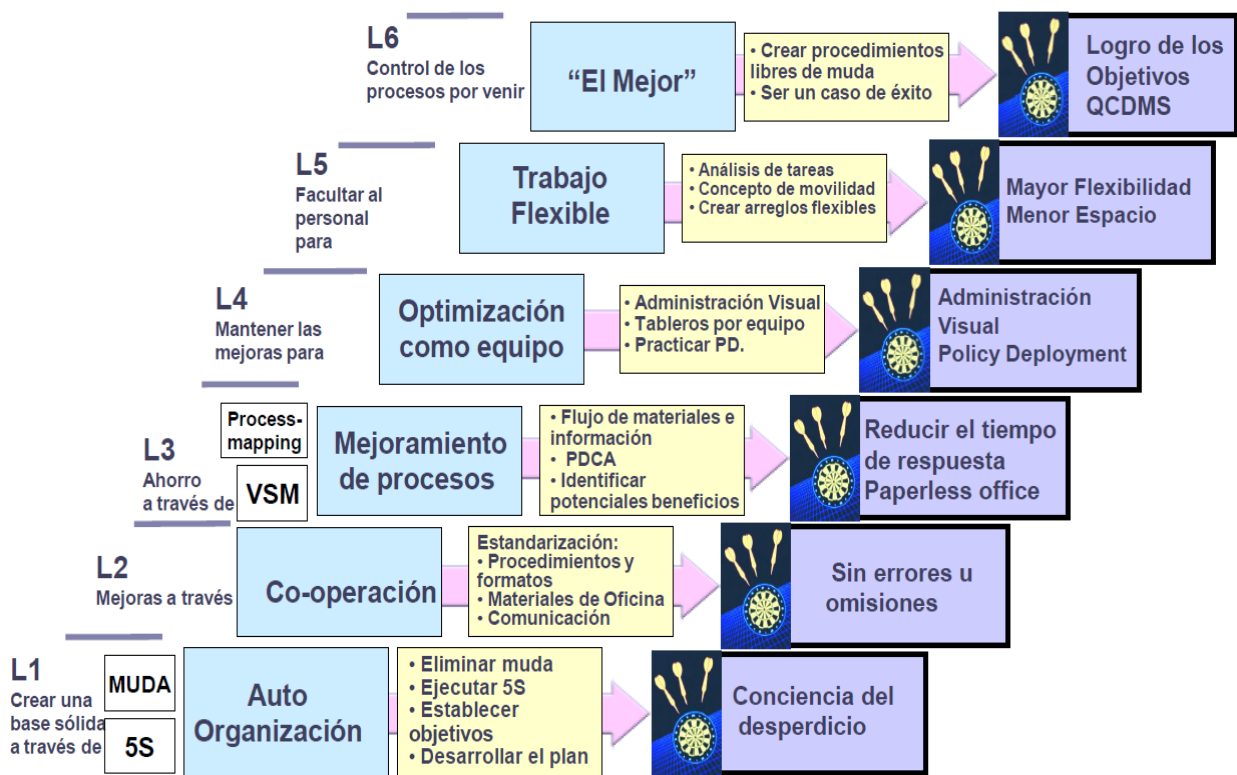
L6
Control de los procesos por venir

"El Mejor"

• Crear procedimientos libres de muda
• Ser un caso de éxito

Logro de los Objetivos QCDMS

L5
Facultar al personal para

Trabajo Flexible

• Análisis de tareas
• Concepto de movilidad
• Crear arreglos flexibles

Mayor Flexibilidad Menor Espacio

L4
Mantener las mejoras para

Optimización como equipo

• Administración Visual
• Tableros por equipo
• Practicar PD.

Administración Visual Policy Deployment

L3
Ahorro a través de

Process-mapping

VSM

Mejoramiento de procesos

• Flujo de materiales e información
• PDCA
• Identificar potenciales beneficios

Reducir el tiempo de respuesta Paperless office

L2
Mejoras a través

Co-operación

Estandarización:
• Procedimientos y formatos
• Materiales de Oficina
• Comunicación

Sin errores u omisiones

L1
Crear una base sólida a través de

MUDA

5S

Auto Organización

• Eliminar muda
• Ejecutar 5S
• Establecer objetivos
• Desarrollar el plan

Conciencia del desperdicio